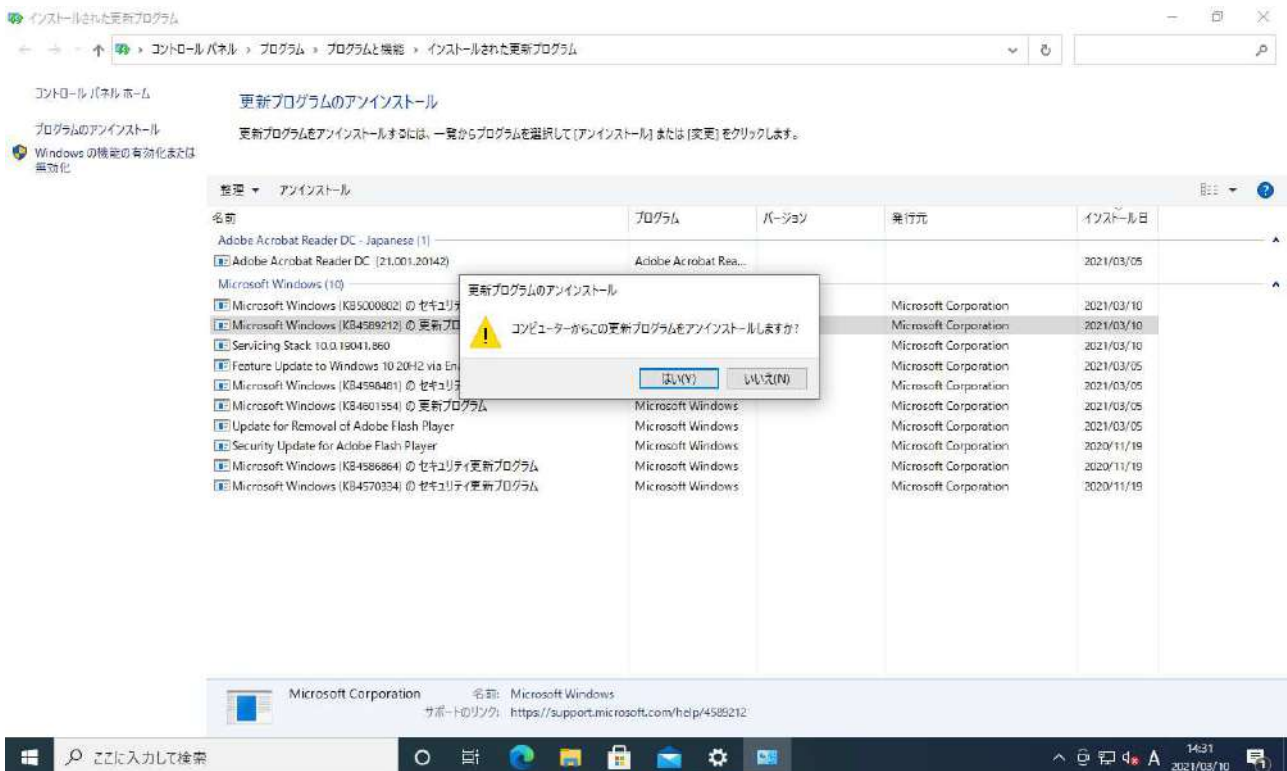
インストールされた更新プログラム

コントロール パネル › プログラム › プログラムと機能 › インストールされた更新プログラム

コントロール パネル ホーム

プログラムのアンインストール

Windows の機能の有効化または無効化

更新プログラムのアンインストール

更新プログラムをアンインストールするには、一覧からプログラムを選択して [アンインストール] または [変更] をクリックします。

整理 ▾ アンインストール

| 名前 | プログラム | バージョン | 発行元 | インストール日 |
|---|---|---|---|---|
| Adobe Acrobat Reader DC - Japanese (1) | | | | |
| Adobe Acrobat Reader DC (21.001.20142) | Adobe Acrobat Rea... | | | 2021/03/05 |
| Microsoft Windows (10) | | | | |
| Microsoft Windows (KB5000802) の セキュリテ | | | Microsoft Corporation | 2021/03/10 |
| Microsoft Windows (KB4589212) の 更新プロ | | | Microsoft Corporation | 2021/03/10 |
| Servicing Stack 10.0.19041.860 | | | Microsoft Corporation | 2021/03/10 |
| Feature Update to Windows 10 20H2 via En | | | Microsoft Corporation | 2021/03/05 |
| Microsoft Windows (KB4598481) の セキュリテ | | | Microsoft Corporation | 2021/03/05 |
| Microsoft Windows (KB4601554) の 更新プログラム | Microsoft Windows | | Microsoft Corporation | 2021/03/05 |
| Update for Removal of Adobe Flash Player | Microsoft Windows | | Microsoft Corporation | 2021/03/05 |
| Security Update for Adobe Flash Player | Microsoft Windows | | Microsoft Corporation | 2020/11/19 |
| Microsoft Windows (KB4586864) の セキュリティ更新プログラム | Microsoft Windows | | Microsoft Corporation | 2020/11/19 |
| Microsoft Windows (KB4570334) の セキュリティ更新プログラム | Microsoft Windows | | Microsoft Corporation | 2020/11/19 |

更新プログラムのアンインストール

コンピューターからこの更新プログラムをアンインストールしますか?

はい(Y) いいえ(N)

Microsoft Corporation 名前: Microsoft Windows
サポートのリンク: https://support.microsoft.com/help/4589212

ここに入力して検索

A 14:31 2021/03/10